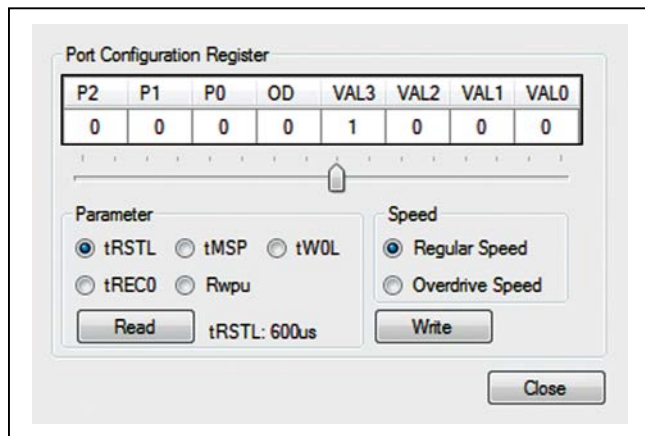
Port Configuration Register

| P2 | P1 | P0 | OD | VAL3 | VAL2 | VAL1 | VAL0 |
|---|---|---|---|---|---|---|---|
| 0 | 0 | 0 | 0 | 1 | 0 | 0 | 0 |

Parameter
tRSTL tMSP tW0L
tREC0 Rwpu
Read tRSTL: 600us

Speed
Regular Speed
Overdrive Speed
Write

Close